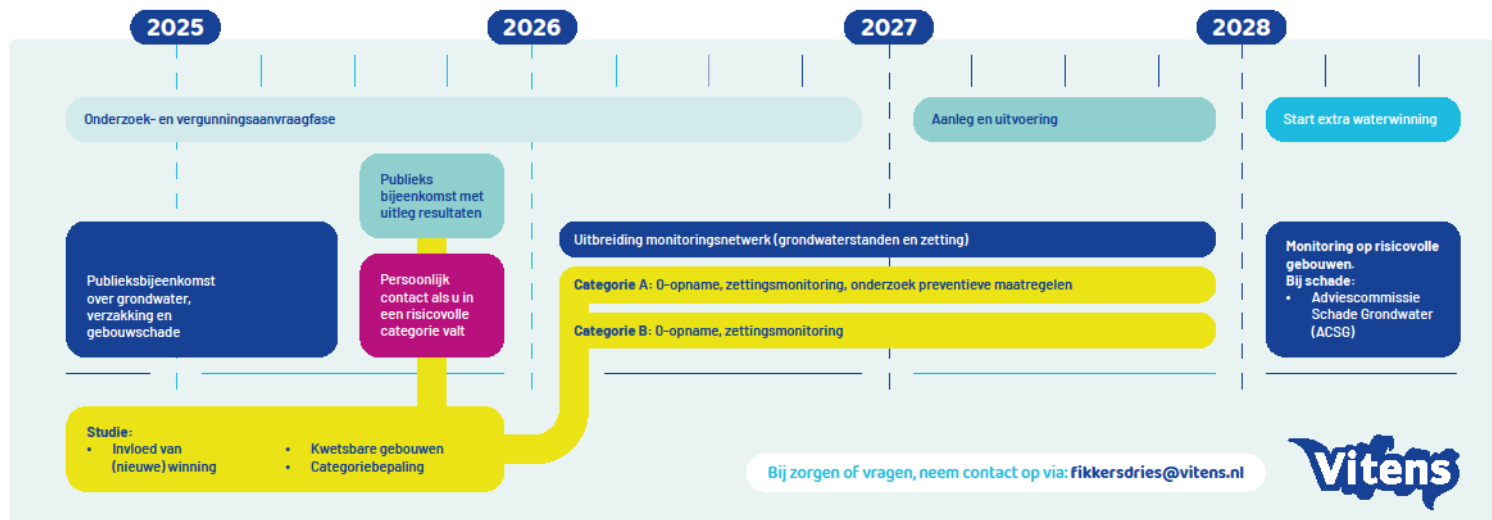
2025

2026

2027

2028

Onderzoek- en vergunningsaanvraagfase

Aanleg en uitvoering

Start extra waterwinning

Publieks bijeenkomst met uitleg resultaten

Publieksbijeenkomst over grondwater, verzakking en gebouwschade

Persoonlijk contact als u in een risicovolle categorie valt

Uitbreiding monitoringsnetwerk (grondwaterstanden en zetting)

Categorie A: 0-opname, zettingsmonitoring, onderzoek preventieve maatregelen

Categorie B: 0-opname, zettingsmonitoring

Monitoring op risicovolle gebouwen.
Bij schade:
• Adviescommissie Schade Grondwater (ACSG)

Studie:
• Invloed van (nieuwe) winning
• Kwetsbare gebouwen
• Categoriebepaling

Bij zorgen of vragen, neem contact op via: fikkersdries@vitens.nl

Vitens